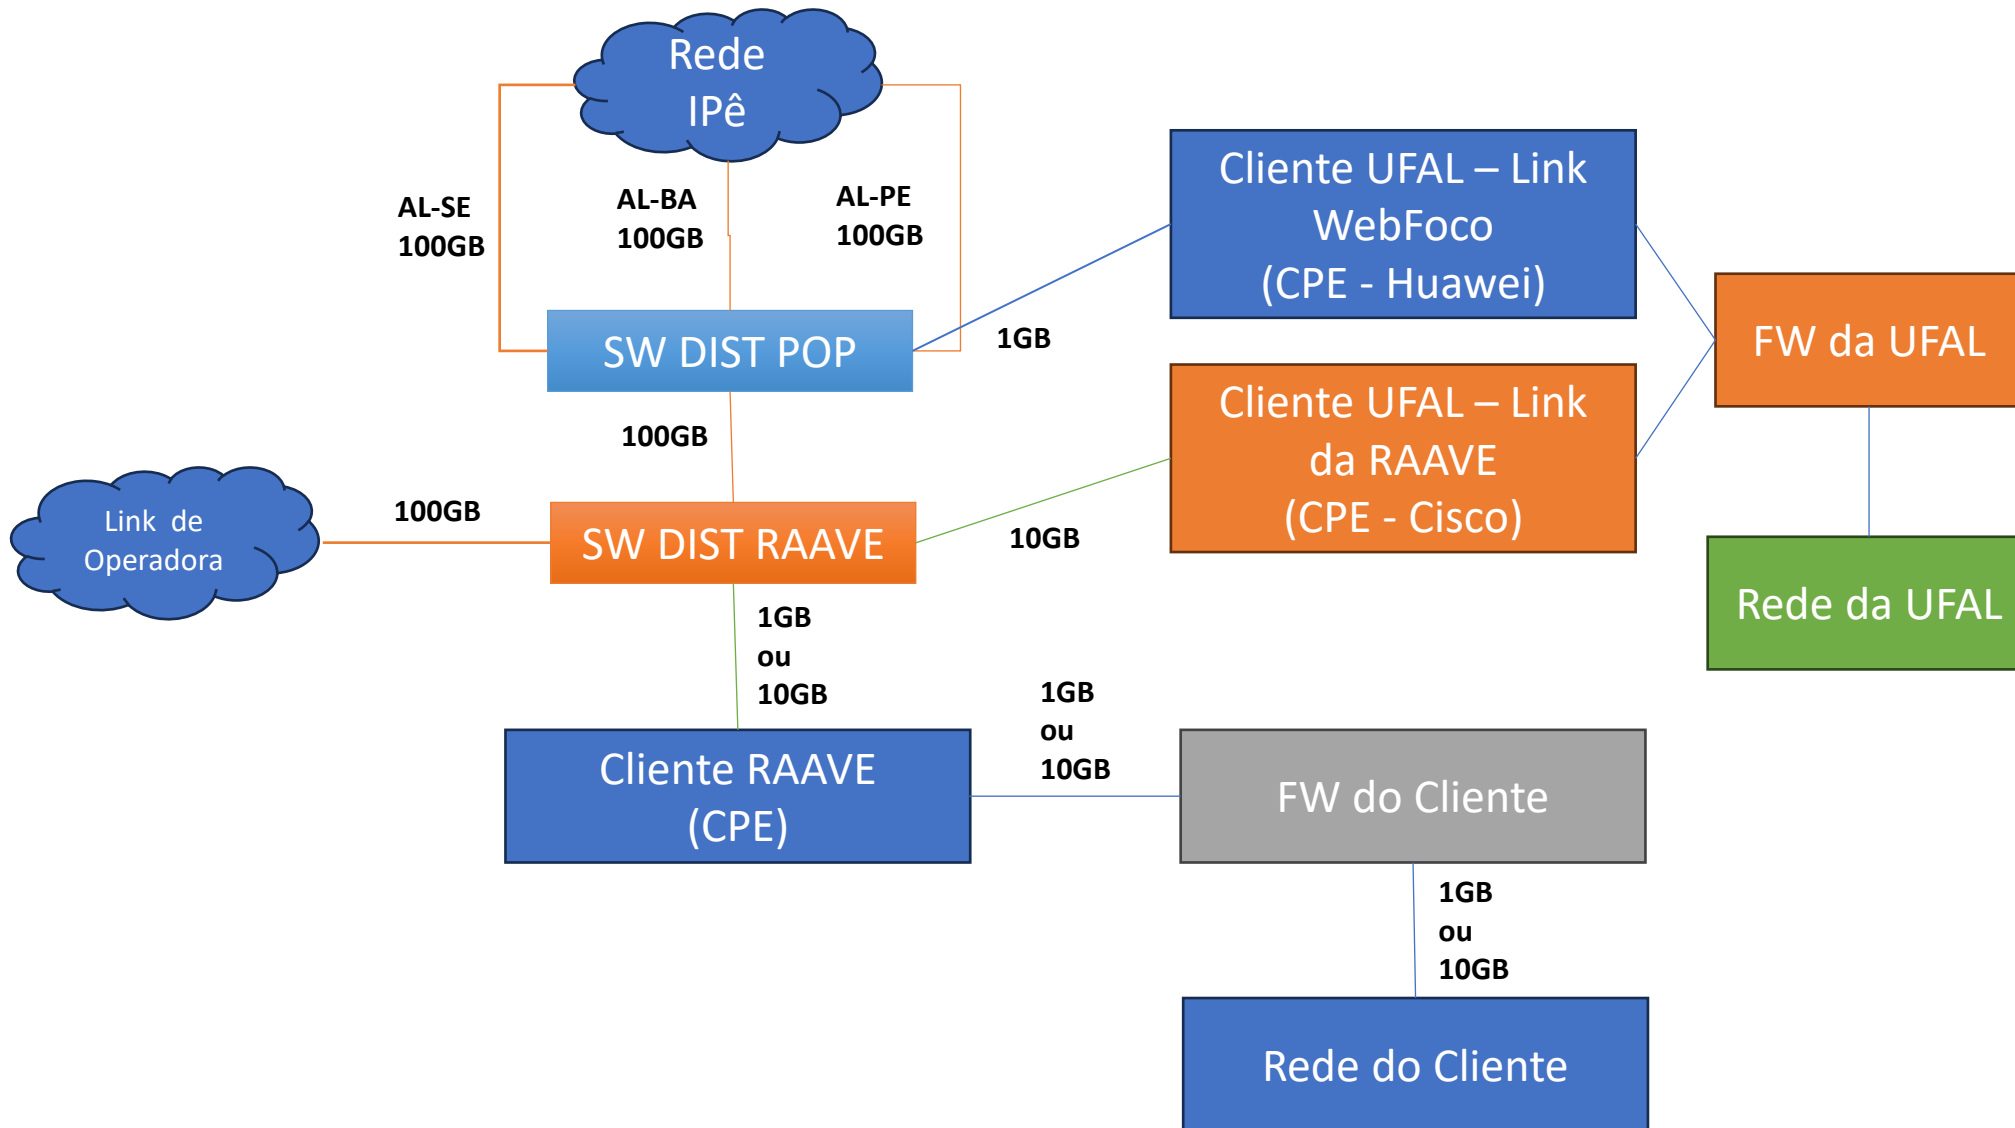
Rede IPê

AL-SE 100GB

AL-BA 100GB

AL-PE 100GB

Cliente UFAL – Link WebFoco (CPE - Huawei)

SW DIST POP

1GB

FW da UFAL

100GB

Cliente UFAL – Link da RAAVE (CPE - Cisco)

Link de Operadora

100GB

SW DIST RAAVE

10GB

Rede da UFAL

1GB ou 10GB

1GB ou 10GB

Cliente RAAVE (CPE)

FW do Cliente

1GB ou 10GB

Rede do Cliente